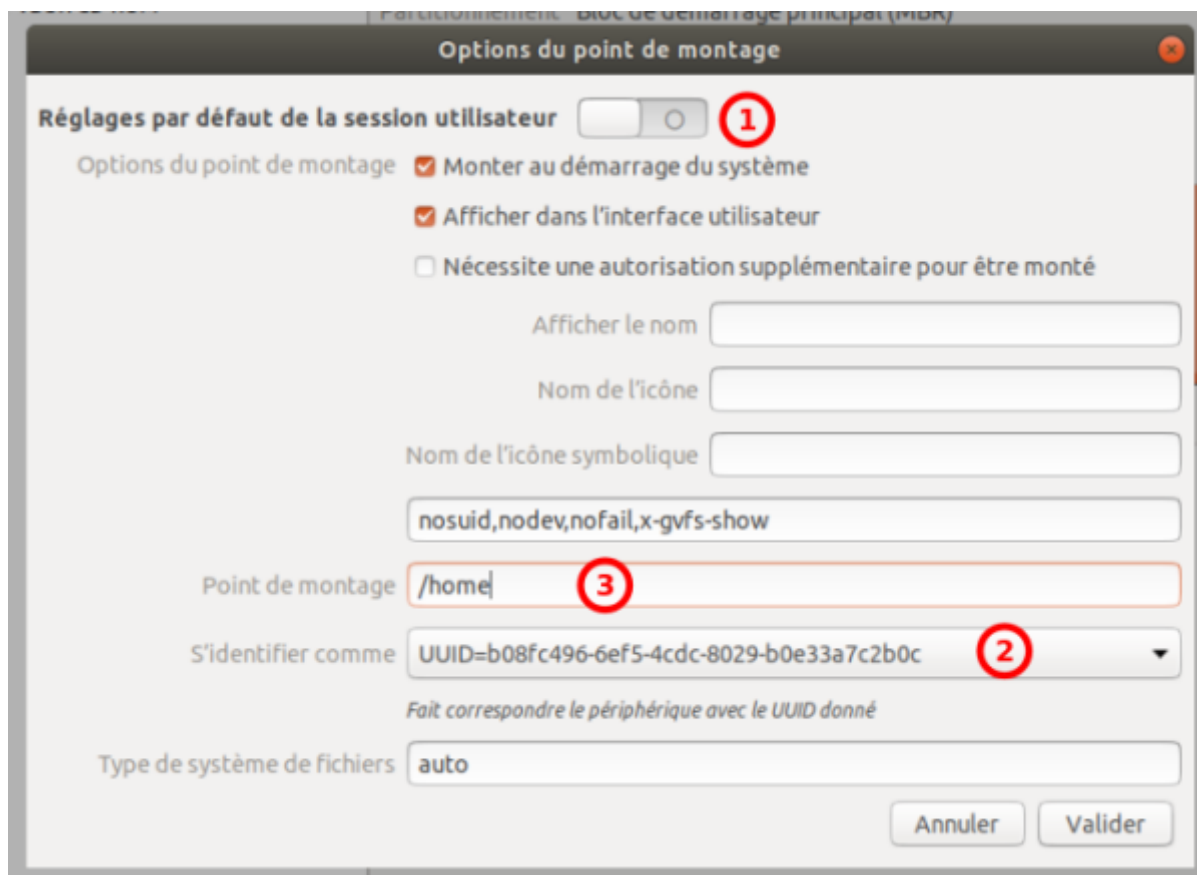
Partitionnement Bloc de démarrage principal (MBR)

Options du point de montage

Réglages par défaut de la session utilisateur O 1

Options du point de montage
Monter au démarrage du système
Afficher dans l'interface utilisateur
Nécessite une autorisation supplémentaire pour être monté

Afficher le nom

Nom de l'icône

Nom de l'icône symbolique

nosuid,nodev,nofail,x-gvfs-show

Point de montage /home 3

S'identifier comme UUID=b08fc496-6ef5-4cdc-8029-b0e33a7c2b0c 2

Fait correspondre le périphérique avec le UUID donné

Type de système de fichiers auto

Annuler Valider